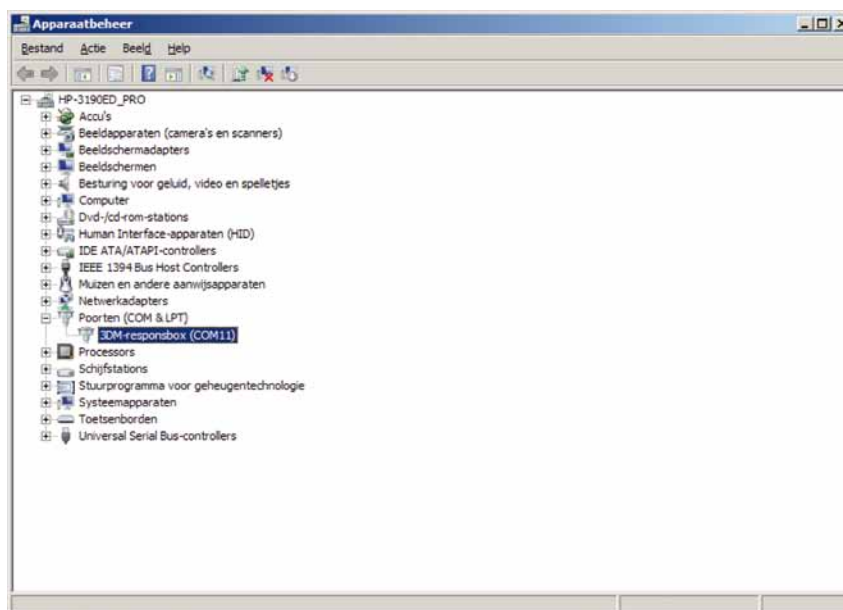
Apparaatbeheer

Bestand Actie Beeld Help

HP-3190ED_PRO
Accu's
Beeldapparaten (camera's en scanners)
Beeldschermadapters
Beeldschermen
Besturing voor geluid, video en spelletjes
Computer
Dvd-/cd-rom-stations
Human Interface-apparaten (HID)
IDE ATA/ATAPI-controllers
IEEE 1394 Bus Host Controllers
Muizen en andere aanwijsapparaten
Netwerkadapters
Poorten (COM & LPT)
3DM-responsbox (COM11)
Processors
Schijfstations
Stuurprogramma voor geheugentechnologie
Systeemapparaten
Toetsenborden
Universal Serial Bus-controllers